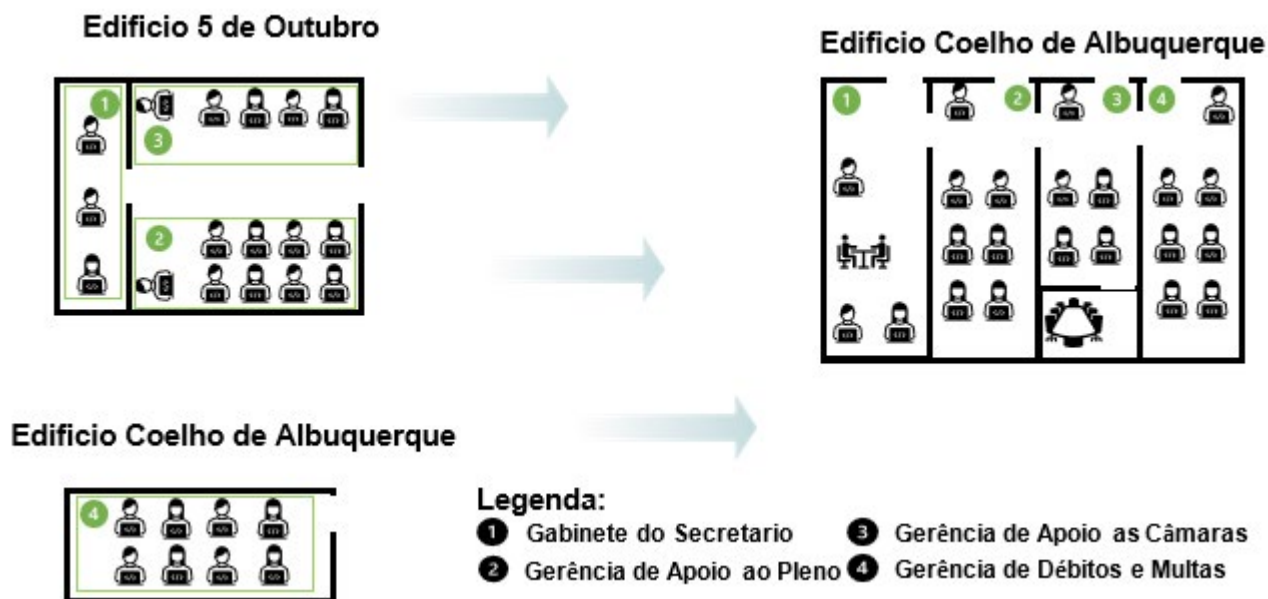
Edificio 5 de Outubro

1

3

2

Edificio Coelho de Albuquerque

1 2 3 4

Edificio Coelho de Albuquerque

4

Legenda:
1 Gabinete do Secretario
2 Gerência de Apoio ao Pleno
3 Gerência de Apoio as Câmaras
4 Gerência de Débitos e Multas